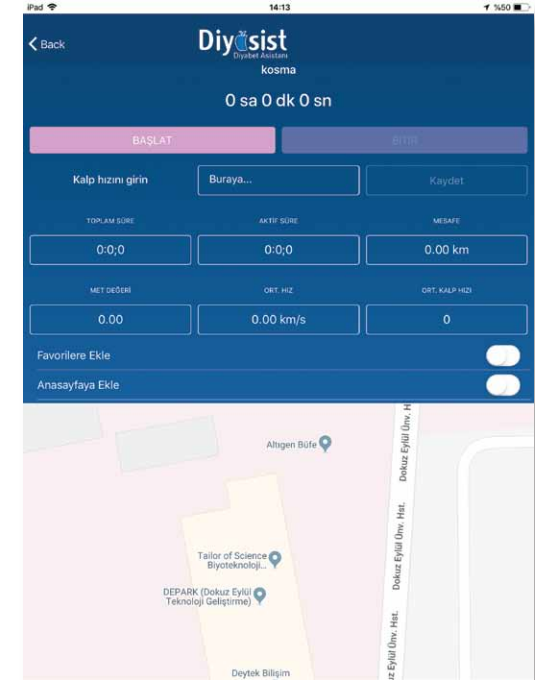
iPad
14:13
%50

Back
Diyasist
Diyabet Asistanı
kosma
0 sa 0 dk 0 sn

BAŞLAT
BITIR

Kalp hızını girin
Buraya...
Kaydet

TOPLAM SÜRE
AKTİF SÜRE
MESAFE
0:0;0
0:0;0
0.00 km

MET DEĞERİ
ORT. HIZ
ORT. KALP HIZI
0.00
0.00 km/s
0

Favorilere Ekle
Anasayfaya Ekle

Altıgen Büfe
Dokuz Eylül Ünv. Hst.
Tailor of Science Biyoteknoloji...
DEPARK (Dokuz Eylül Teknoloji Geliştirme)
Dokuz Eylül Ünv. Hst.
Deytek Bilişim